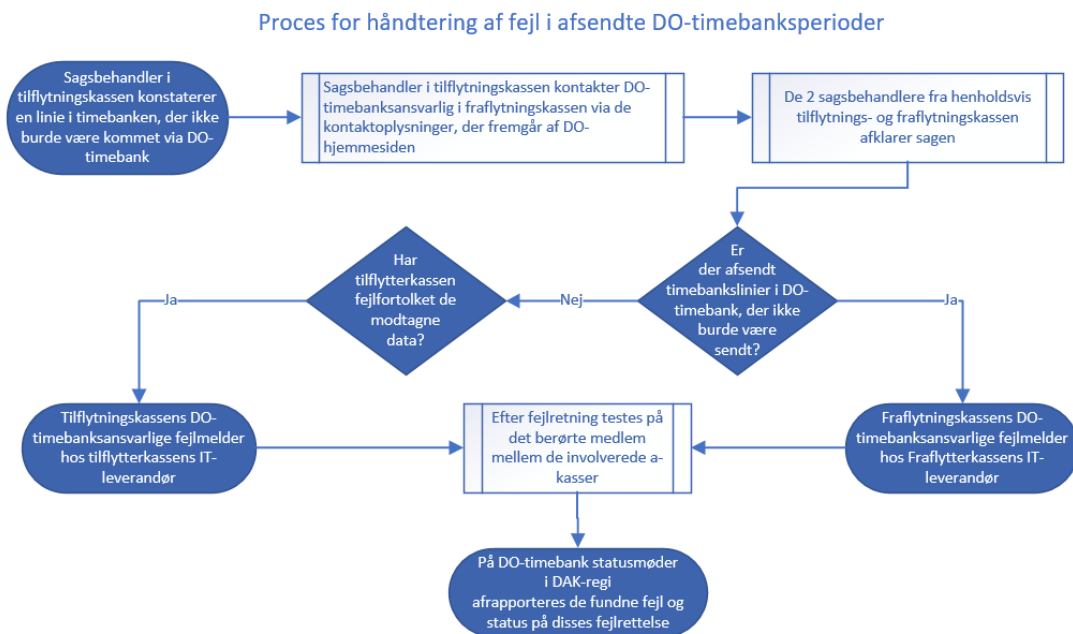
Proces for håndtering af fejl i afsendte DO-timebanksperioder

Sagsbehandler i tilflytningskassen konstaterer en linie i timebanken, der ikke burde være kommet via DO-timebank

Sagsbehandler i tilflytningskassen kontakter DO-timebanksansvarlig i fraflytningskassen via de kontaktoplysninger, der fremgår af DO-hjemmesiden

De 2 sagsbehandlere fra henholdsvis tilflytnings- og fraflytningskassen afklarer sagen

Er der afsendt timebankslinier i DO-timebank, der ikke burde være sendt?

Nej

Ja

Har tilflytterkassen fejlfortolket de modtagne data?

Ja

Tilflytningskassens DO-timebanksansvarlige fejlmelder hos tilflytterkassens IT-leverandør

Efter fejlretning testes på det berørte medlem mellem de involverede a-kasser

Fraflytningskassens DO-timebanksansvarlige fejlmelder hos Fraflytterkassens IT-leverandør

På DO-timebank statusmøder i DAK-regi afrapporteres de fundne fejl og status på disses fejlrettelse